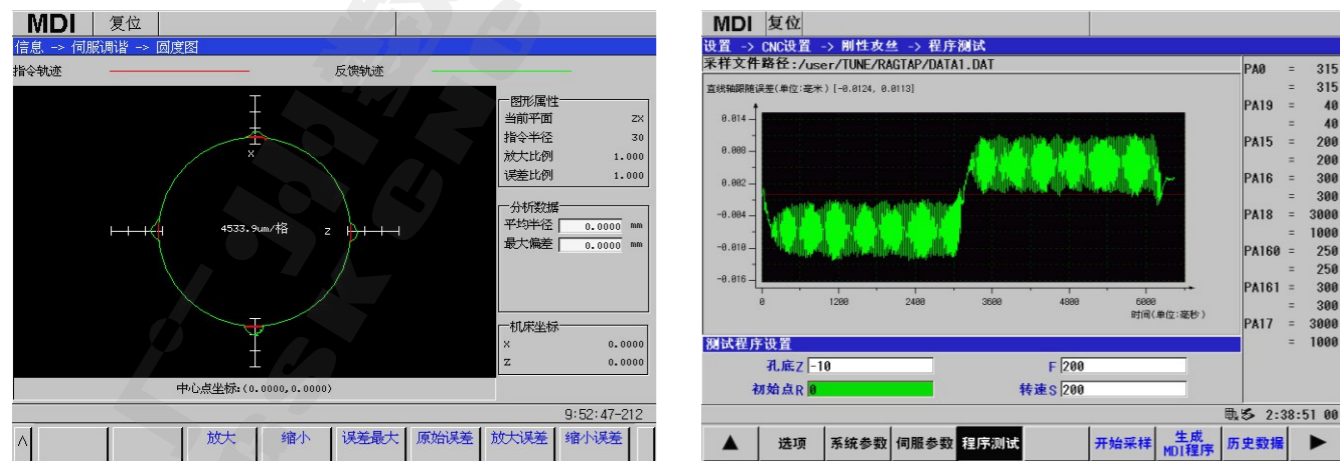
MDI 复位
信息 -> 伺服调谐 -> 圆度图
指令轨迹 反馈轨迹

图形属性
当前平面 ZX
指令半径 30
放大比例 1.000
误差比例 1.000

4533.9um/格
X
Z

分析数据
平均半径 0.0000 mm
最大偏差 0.0000 mm

机床坐标
X 0.0000
Z 0.0000

中心点坐标:(0.0000,0.0000)
9:52:47-212
^ 放大 缩小 误差最大 原始误差 放大误差 缩小误差

MDI 复位
设置 -> CNC设置 -> 刚性攻丝 -> 程序测试
采样文件路径:/user/TUNE/RAGTAP/DATA1.DAT
直线轴跟随误差(单位:毫米) [-0.0124, 0.0113]
0.014
0.008
0.002
-0.004
-0.010
-0.016
0 1200 2400 3600 4800 6000
时间(单位:毫秒)

| PA0 | = | 315 |
|---|---|---|
| | = | 315 |
| PA19 | = | 40 |
| | = | 40 |
| PA15 | = | 200 |
| | = | 200 |
| PA16 | = | 300 |
| | = | 300 |
| PA18 | = | 3000 |
| | = | 1000 |
| PA160 | = | 250 |
| | = | 250 |
| PA161 | = | 300 |
| | = | 300 |
| PA17 | = | 3000 |
| | = | 1000 |

测试程序设置
孔底Z -10
F 200
初始点R 0
转速S 200
2:38:51 00
▲ 选项 系统参数 伺服参数 程序测试 开始采样 生成MDI程序 历史数据 ▶